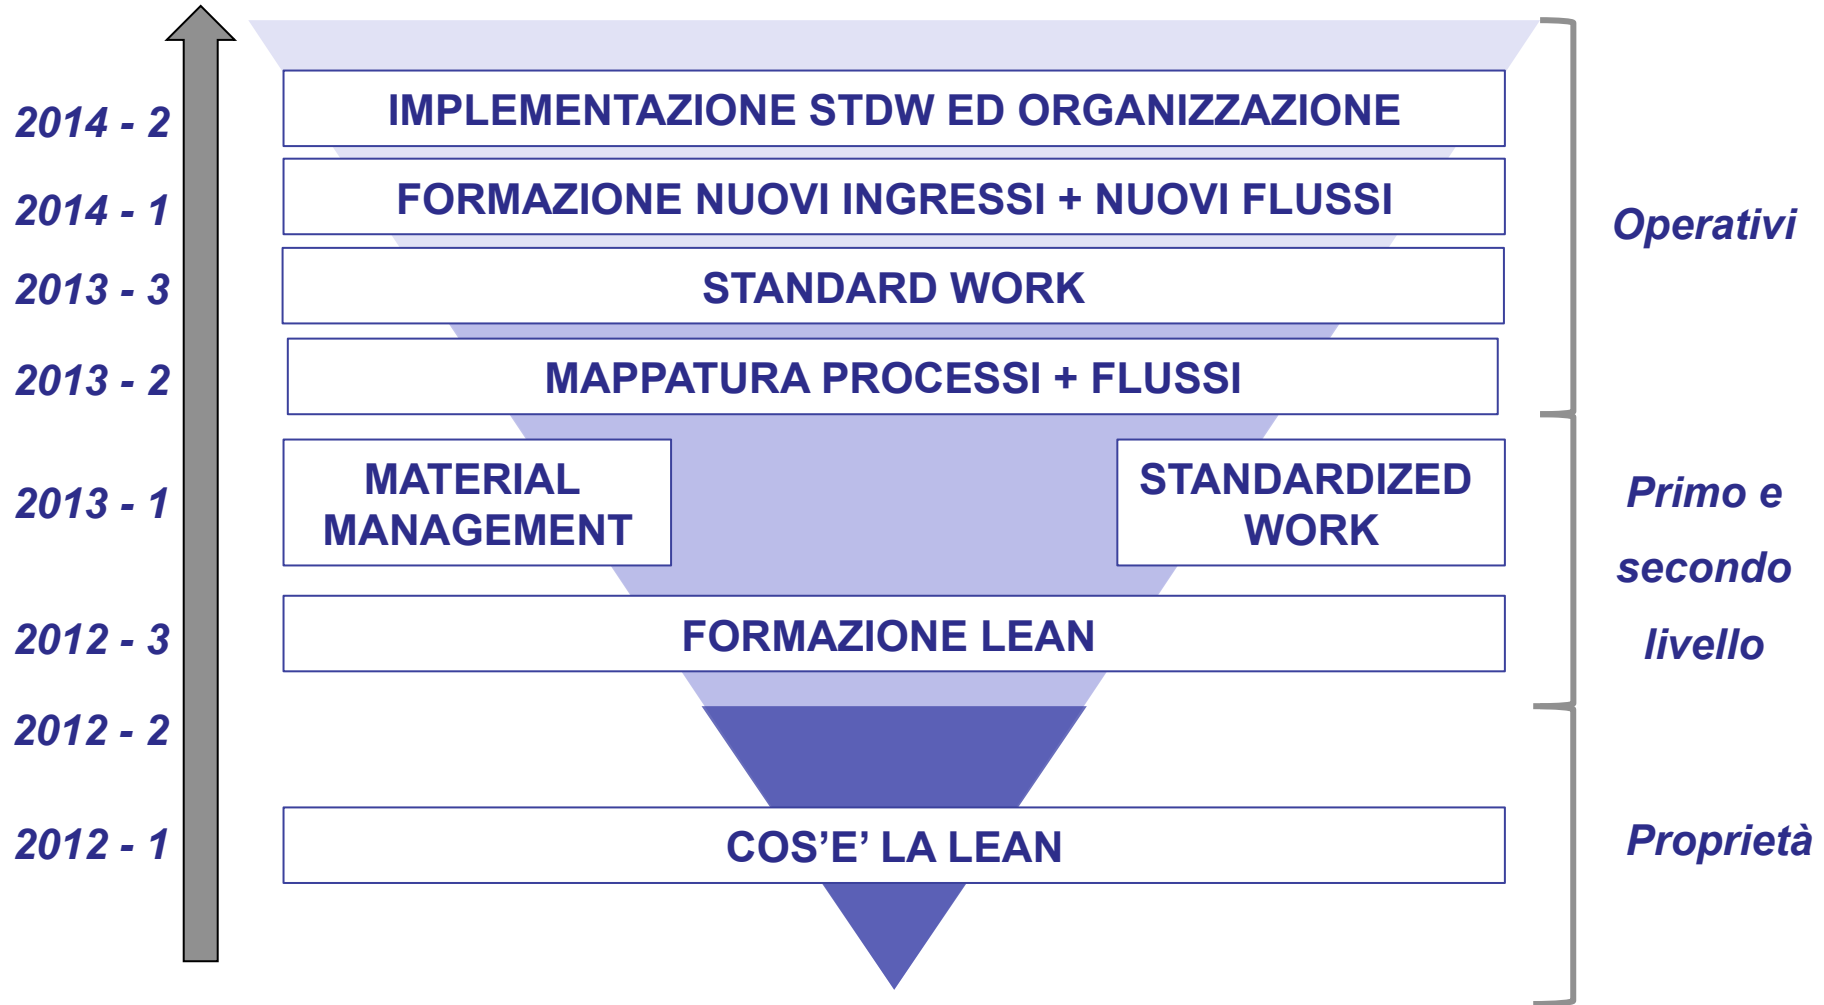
2014 - 2
IMPLEMENTAZIONE STDW ED ORGANIZZAZIONE

2014 - 1
FORMAZIONE NUOVI INGRESSI + NUOVI FLUSSI

2013 - 3
STANDARD WORK

2013 - 2
MAPPATURA PROCESSI + FLUSSI

Operativi

2013 - 1
MATERIAL MANAGEMENT

STANDARDIZED WORK

2012 - 3
FORMAZIONE LEAN

Primo e secondo livello

2012 - 2

2012 - 1
COS’E’ LA LEAN

Proprietà